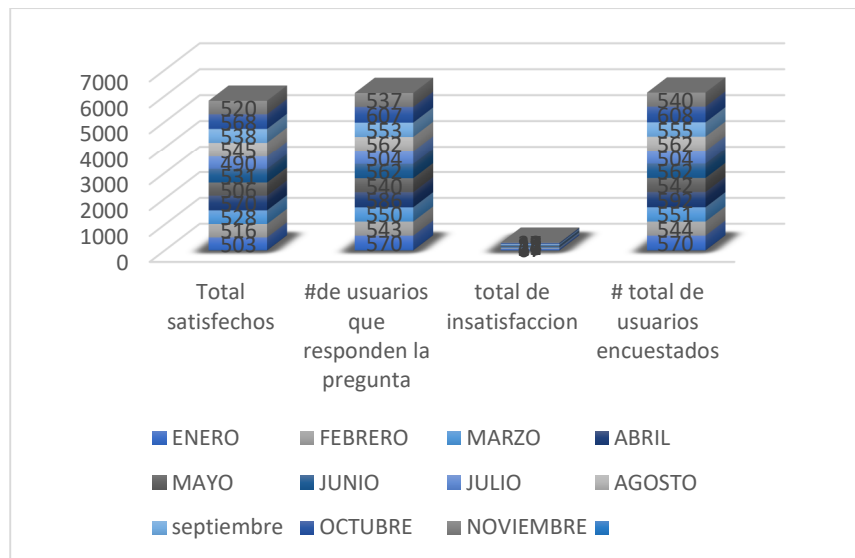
7000
6000
5000
4000
3000
2000
1000
0

520
568
538
545
490
531
506
570
528
516
503

537
607
553
562
504
562
540
586
550
543
570

540
608
555
562
504
562
542
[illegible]
551
544
570

Total satisfechos

#de usuarios que responden la pregunta

total de insatisfaccion

# total de usuarios encuestados

ENERO
FEBRERO
MARZO
ABRIL
MAYO
JUNIO
JULIO
AGOSTO
septiembre
OCTUBRE
NOVIEMBRE